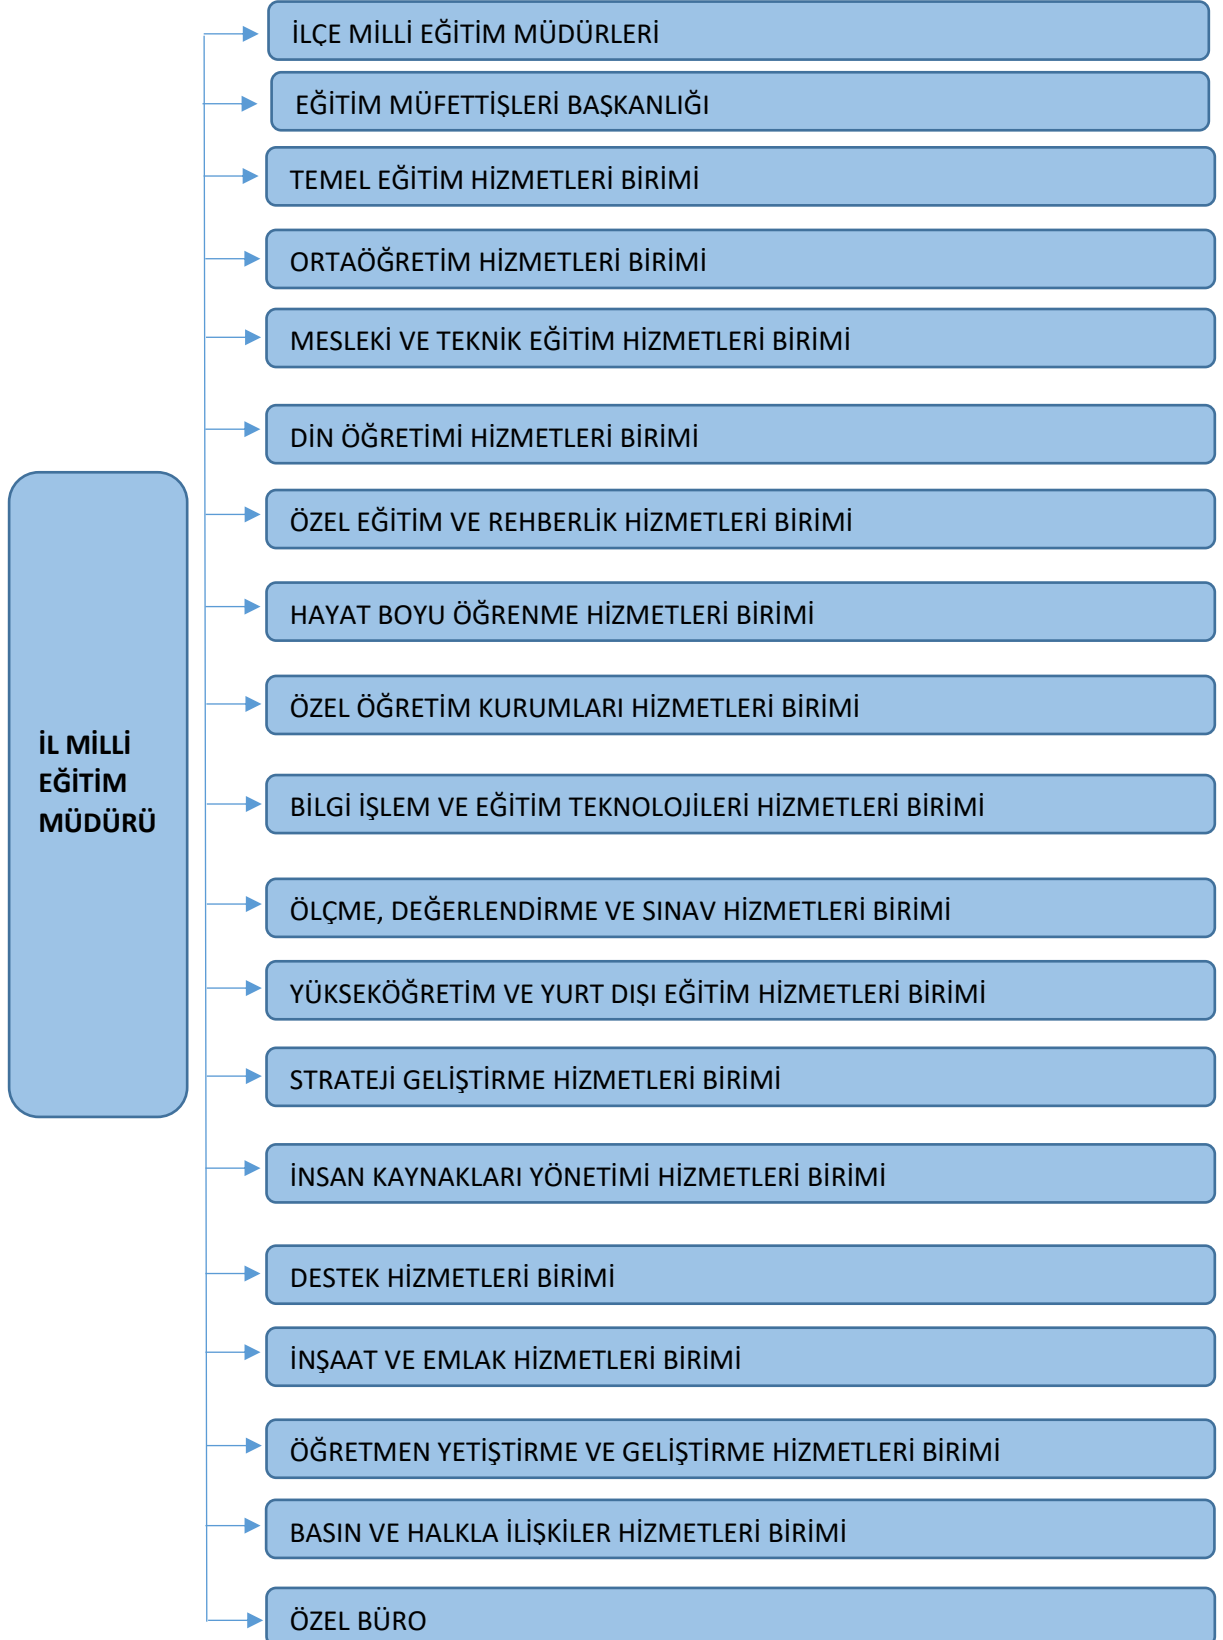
İL MİLLİ EĞİTİM MÜDÜRÜ

İLÇE MİLLİ EĞİTİM MÜDÜRLERİ

EĞİTİM MÜFETTİŞLERİ BAŞKANLIĞI

TEMEL EĞİTİM HİZMETLERİ BİRİMİ

ORTAÖĞRETİM HİZMETLERİ BİRİMİ

MESLEKİ VE TEKNİK EĞİTİM HİZMETLERİ BİRİMİ

DİN ÖĞRETİMİ HİZMETLERİ BİRİMİ

ÖZEL EĞİTİM VE REHBERLİK HİZMETLERİ BİRİMİ

HAYAT BOYU ÖĞRENME HİZMETLERİ BİRİMİ

ÖZEL ÖĞRETİM KURUMLARI HİZMETLERİ BİRİMİ

BİLGİ İŞLEM VE EĞİTİM TEKNOLOJİLERİ HİZMETLERİ BİRİMİ

ÖLÇME, DEĞERLENDİRME VE SINAV HİZMETLERİ BİRİMİ

YÜKSEKÖĞRETİM VE YURT DIŞI EĞİTİM HİZMETLERİ BİRİMİ

STRATEJİ GELİŞTİRME HİZMETLERİ BİRİMİ

İNSAN KAYNAKLARI YÖNETİMİ HİZMETLERİ BİRİMİ

DESTEK HİZMETLERİ BİRİMİ

İNŞAAT VE EMLAK HİZMETLERİ BİRİMİ

ÖĞRETMEN YETİŞTİRME VE GELİŞTİRME HİZMETLERİ BİRİMİ

BASIN VE HALKLA İLİŞKİLER HİZMETLERİ BİRİMİ

ÖZEL BÜRO